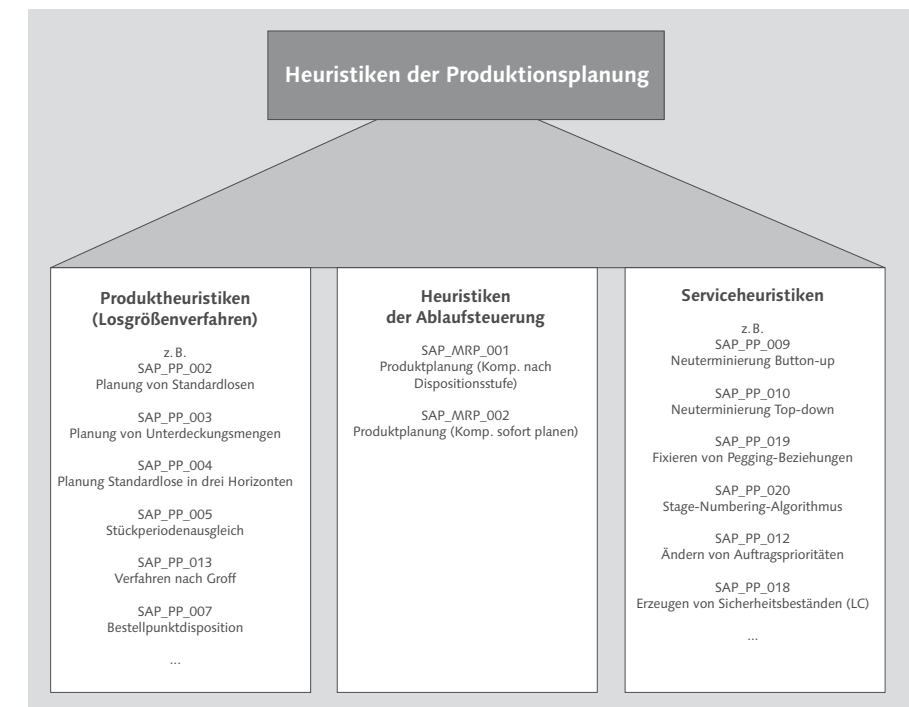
Heuristiken der Produktionsplanung

Produktheuristiken (Losgrößenverfahren)

z. B.
SAP_PP_002
Planung von Standardlosen

SAP_PP_003
Planung von Unterdeckungsmengen

SAP_PP_004
Planung Standardlose in drei Horizonten

SAP_PP_005
Stückperiodenausgleich

SAP_PP_013
Verfahren nach Groff

SAP_PP_007
Bestellpunktdisposition

...

Heuristiken der Ablaufsteuerung

SAP_MRP_001
Produktplanung (Komp. nach Dispositionsstufe)

SAP_MRP_002
Produktplanung (Komp. sofort planen)

Serviceheuristiken

z. B.
SAP_PP_009
Neuterminierung Button-up

SAP_PP_010
Neuterminierung Top-down

SAP_PP_019
Fixieren von Pegging-Beziehungen

SAP_PP_020
Stage-Numbering-Algorithmus

SAP_PP_012
Ändern von Auftragsprioritäten

SAP_PP_018
Erzeugen von Sicherheitsbeständen (LC)

...